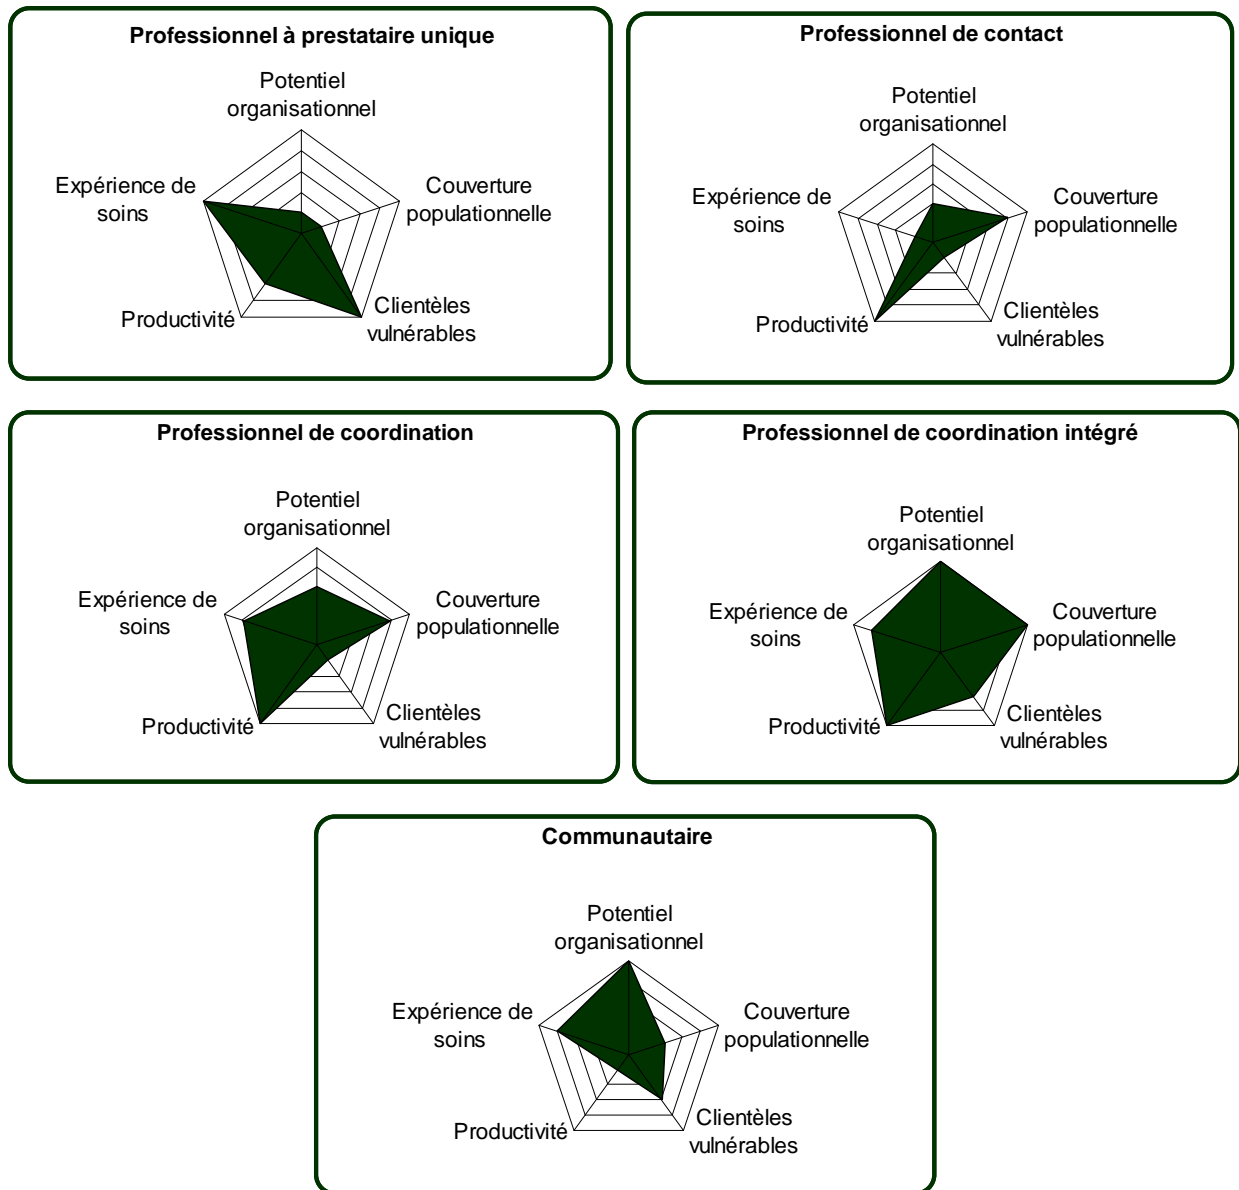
**Professionnel à prestataire unique**

Potentiel organisationnel

Couverture populationnelle

Clientèles vulnérables

Productivité

Expérience de soins

**Professionnel de contact**

Potentiel organisationnel

Couverture populationnelle

Clientèles vulnérables

Productivité

Expérience de soins

**Professionnel de coordination**

Potentiel organisationnel

Couverture populationnelle

Clientèles vulnérables

Productivité

Expérience de soins

**Professionnel de coordination intégré**

Potentiel organisationnel

Couverture populationnelle

Clientèles vulnérables

Productivité

Expérience de soins

**Communautaire**

Potentiel organisationnel

Couverture populationnelle

Clientèles vulnérables

Productivité

Expérience de soins